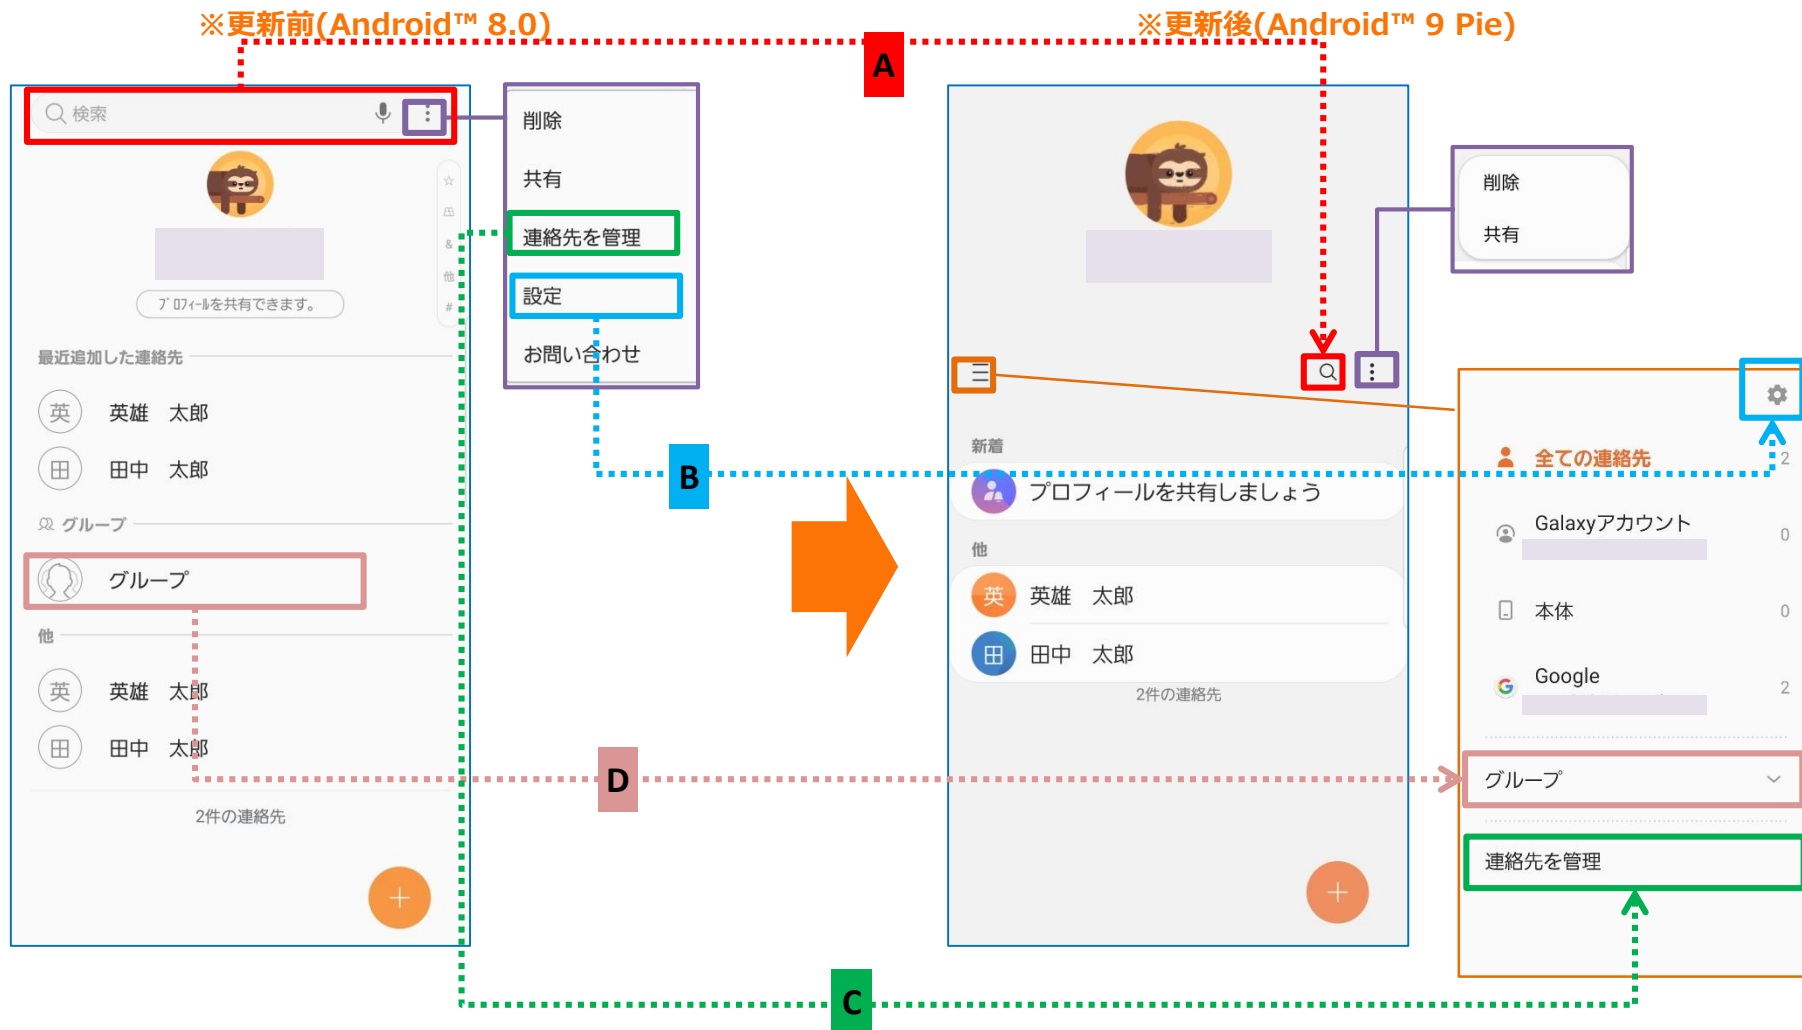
※更新前(Android™ 8.0)

※更新後(Android™ 9 Pie)

A

検索

削除

共有

連絡先を管理

設定

お問い合わせ

プロフィールを共有できます。

最近追加した連絡先

英 英雄 太郎

田 田中 太郎

グループ

グループ

他

英 英雄 太郎

田 田中 太郎

2件の連絡先

B

D

C

新着

プロフィールを共有しましょう

他

英 英雄 太郎

田 田中 太郎

2件の連絡先

削除

共有

全ての連絡先 2

Galaxyアカウント 0

本体 0

Google 2

グループ

連絡先を管理